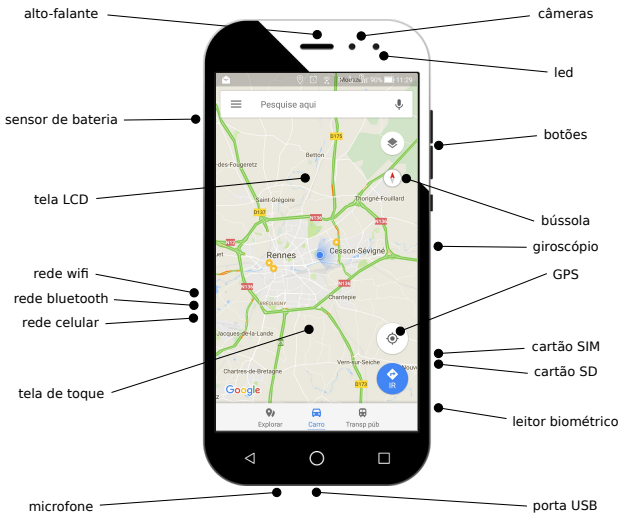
alto-falante
câmeras
led
sensor de bateria
botões
tela LCD
bússola
giroscópio
rede wifi
GPS
rede bluetooth
rede celular
cartão SIM
cartão SD
tela de toque
leitor biométrico
microfone
porta USB

Pesquise aqui
Betton
Thorigné-Fouillard
Saint-Grégoire
Rennes
Cesson-Sévigné
Chantepie
Jacques-de-la-Lande
Chartres-de-Bretagne
Vern-sur-Seiche
IR
Google
Explorar
Carro
Transp púb
11:29